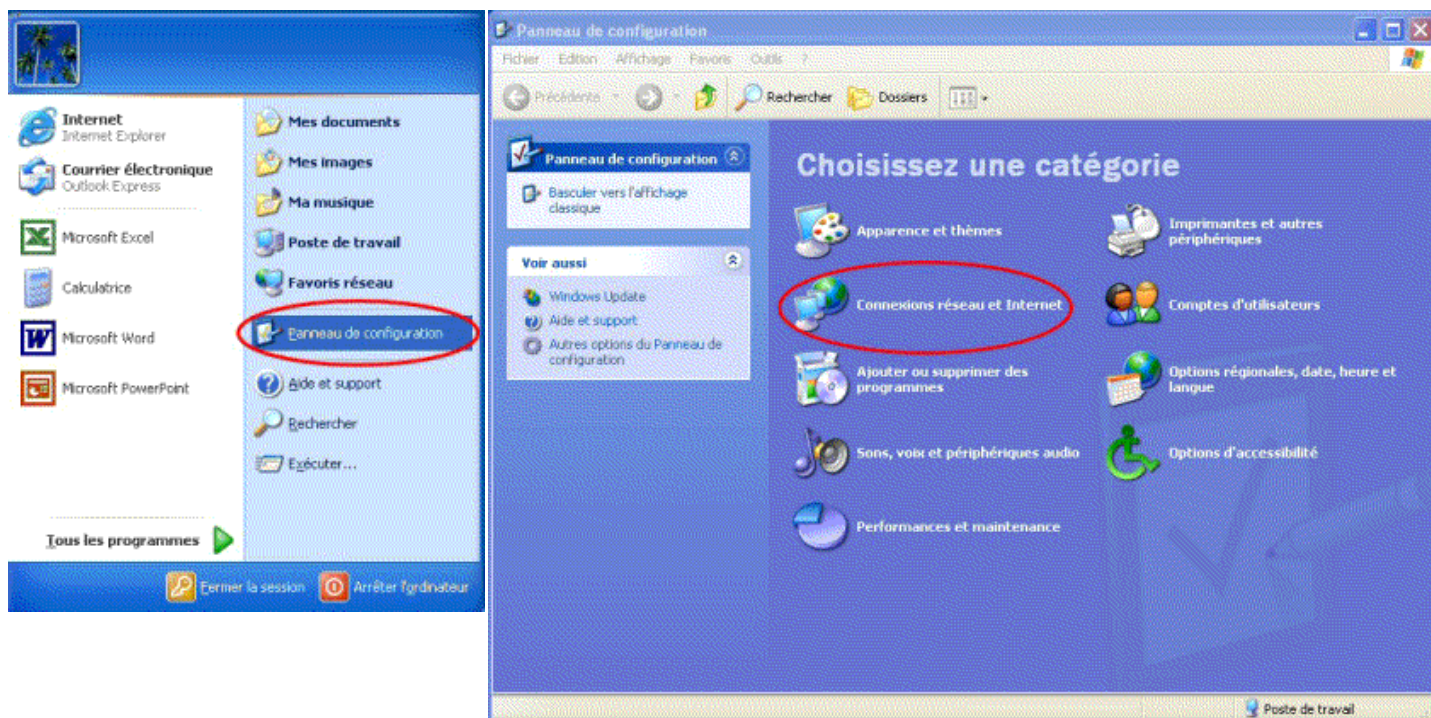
Internet
Internet Explorer

Courrier électronique
Outlook Express

Microsoft Excel

Calculatrice

Microsoft Word

Microsoft PowerPoint

Tous les programmes

Mes documents

Mes images

Ma musique

Poste de travail

Favoris réseau

Panneau de configuration

Aide et support

Rechercher

Exécuter...

Fermer la session

Arrêter l'ordinateur

Panneau de configuration

Fichier Edition Affichage Favoris Outils ?

Précédente

Rechercher

Dossiers

Panneau de configuration

Basculer vers l'affichage classique

Voir aussi

Windows Update

Aide et support

Autres options du Panneau de configuration

Choisissez une catégorie

Apparence et thèmes

Imprimantes et autres périphériques

Connexions réseau et Internet

Comptes d'utilisateurs

Ajouter ou supprimer des programmes

Options régionales, date, heure et langue

Sons, voix et périphériques audio

Options d'accessibilité

Performances et maintenance

Poste de travail